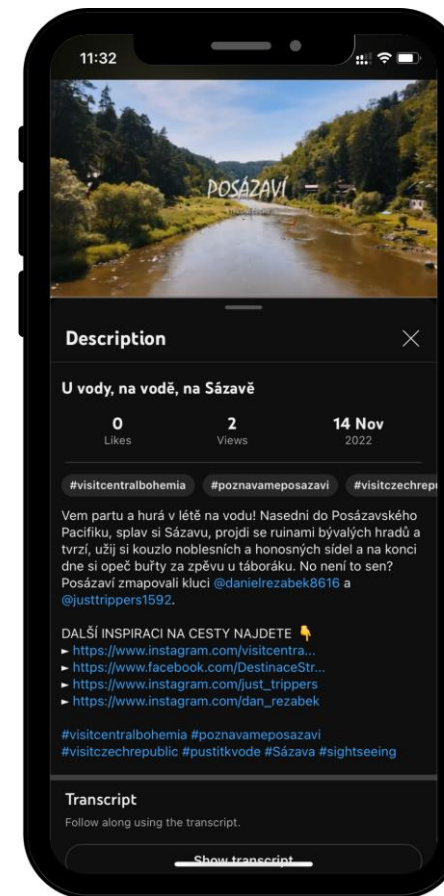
11:32

POSÁZAVÍ

Description

U vody, na vodě, na Sázavě

0
Likes

2
Views

14 Nov
2022

#visitcentralbohemia #poznavameposazavi #visitczechrep

Vem partu a hurá v létě na vodu! Nasedni do Posázavského Pacifiku, splav si Sázavu, projdi se ruinami bývalých hradů a tvrzí, užij si kouzlo noblesních a honosných sídel a na konci dne si opeč buřty za zpěvu u táboráku. No není to sen? Posázaví zmapovali kluci @danielrezabek8616 a @justtrippers1592.

DALŠÍ INSPIRACI NA CESTY NAJDETE 👇
► https://www.instagram.com/visitcentra...
► https://www.facebook.com/DestinaceStr...
► https://www.instagram.com/just_trippers
► https://www.instagram.com/dan_rezabek

#visitcentralbohemia #poznavameposazavi #visitczechrepublic #pustitkvode #Sázava #sightseeing

Transcript
Follow along using the transcript.

Show transcript